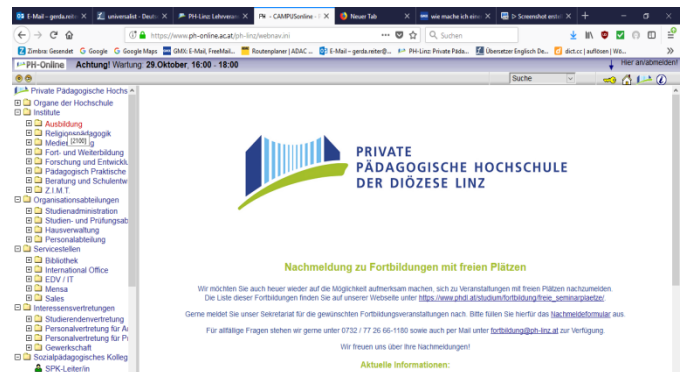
E-Mail – gerda.reite | universalist - Deuts | PH-Linz: Lehrveran | PH - CAMPUSonline | Neuer Tab | wie mache ich eine | Screenshot erstel

https://www.ph-online.ac.at/ph-linz/webnav.ini

Suchen

Zimbra: Gesendet | Google | Google Maps | GMX: E-Mail, FreeMail... | Routenplaner | ADAC ... | E-Mail – gerda.reiter@... | PH-Linz: Private Päda... | Übersetzer Englisch De... | dict.cc | auflösen | Wö...

PH-Online **Achtung!** Wartung: **29.Oktober**, **16:00 - 18:00**

Hier an/abmelden!

Suche

Private Pädagogische Hochs
Organe der Hochschule
Institute
Ausbildung
Religionspädagogik
Medien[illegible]g
[2100]
Fort- und Weiterbildung
Forschung und Entwickl
Pädagogisch Praktische
Beratung und Schulentw
Z.I.M.T.
Organisationsabteilungen
Studienadministration
Studien- und Prüfungsab
Hausverwaltung
Personalabteilung
Servicestellen
Bibliothek
International Office
EDV / IT
Mensa
Sales
Interessensvertretungen
Studierendenvertretung
Personalvertretung für A
Personalvertretung für P
Gewerkschaft
Sozialpädagogisches Kolleg
SPK-Leiter/in

PRIVATE PÄDAGOGISCHE HOCHSCHULE DER DIÖZESE LINZ

Nachmeldung zu Fortbildungen mit freien Plätzen

Wir möchten Sie auch heuer wieder auf die Möglichkeit aufmerksam machen, sich zu Veranstaltungen mit freien Plätzen nachzumelden. Die Liste dieser Fortbildungen finden Sie auf unserer Webseite unter https://www.phdl.at/studium/fortbildung/freie_seminarplaetze/

Gerne meldet Sie unser Sekretariat für die gewünschten Fortbildungsveranstaltungen nach. Bitte füllen Sie hierfür das Nachmeldeformular aus.

Für allfällige Fragen stehen wir gerne unter 0732 / 77 26 66-1180 sowie auch per Mail unter fortbildung@ph-linz.at zur Verfügung.

Wir freuen uns über Ihre Nachmeldungen!

Aktuelle Informationen: